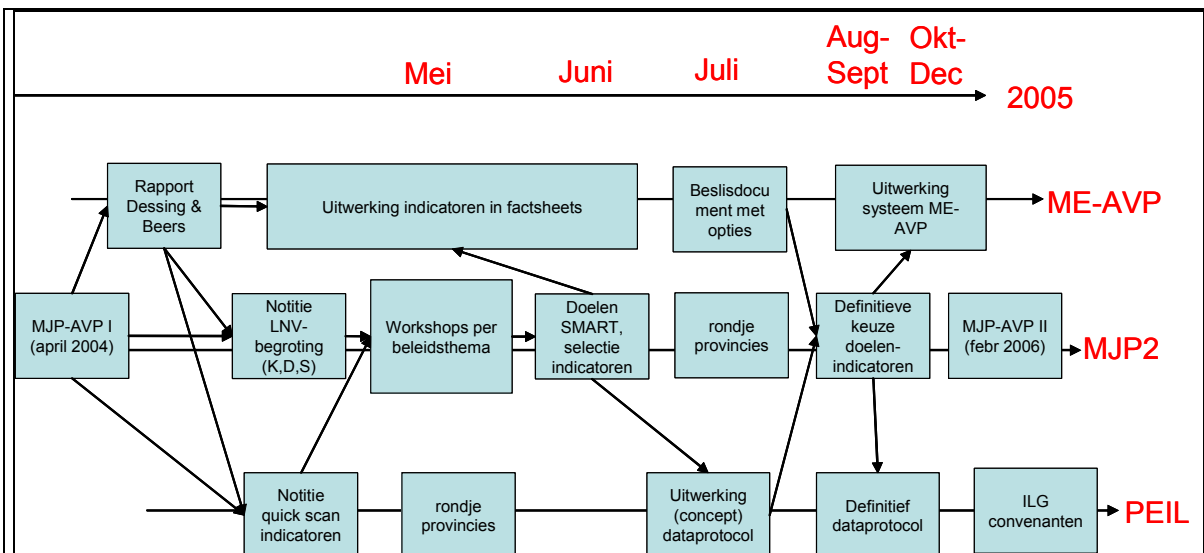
Mei
Juni
Juli
Aug-Sept
Okt-Dec
2005

Rapport Dessing & Beers
Uitwerking indicatoren in factsheets
Beslisdocument met opties
Uitwerking systeem ME-AVP
ME-AVP

MJP-AVP I (april 2004)
Notitie LNV-begroting (K,D,S)
Workshops per beleidsthema
Doelen SMART, selectie indicatoren
rondje provincies
Definitieve keuze doelen-indicatoren
MJP-AVP II (febr 2006)
MJP2

Notitie quick scan indicatoren
rondje provincies
Uitwerking (concept) dataprotocol
Definitief dataprotocol
ILG convenanten
PEIL